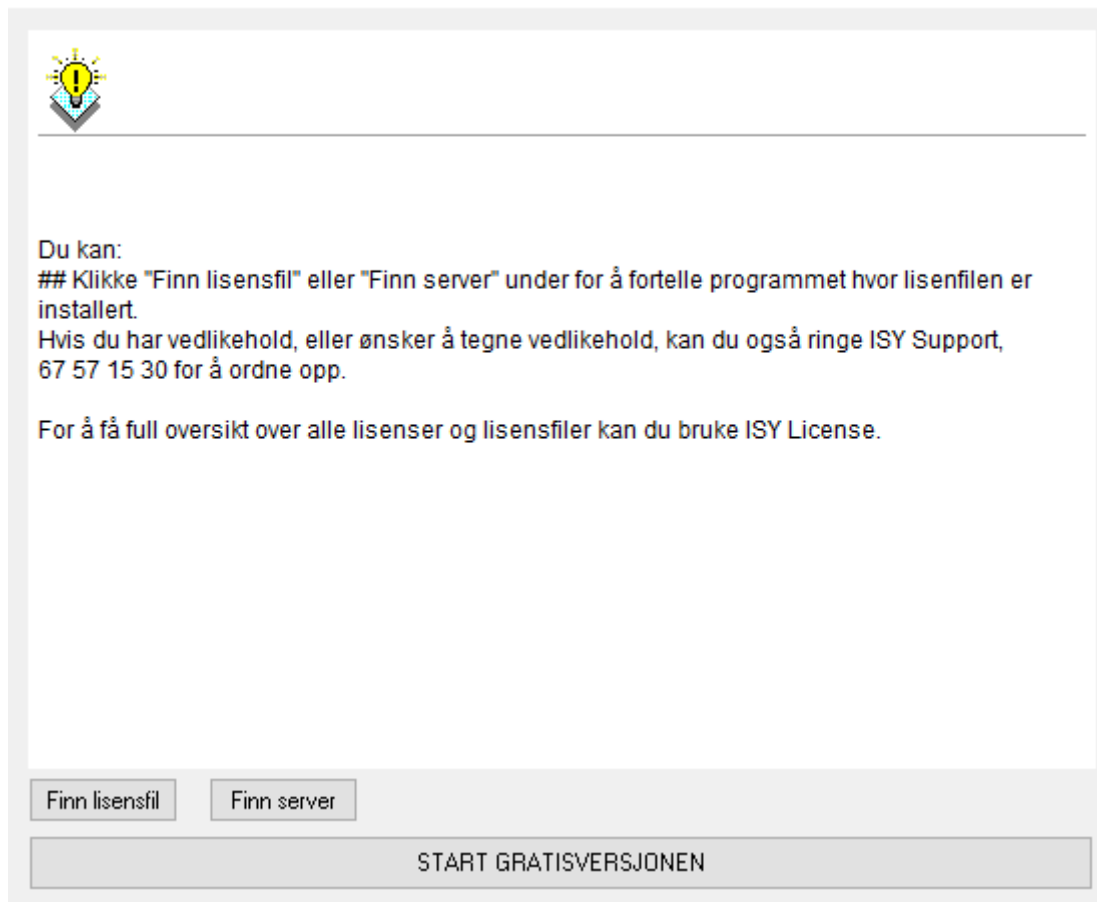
Du kan:
## Klikke "Finn lisensfil" eller "Finn server" under for å fortelle programmet hvor lisenfilen er installert.
Hvis du har vedlikehold, eller ønsker å tegne vedlikehold, kan du også ringe ISY Support, 67 57 15 30 for å ordne opp.

For å få full oversikt over alle lisenser og lisensfiler kan du bruke ISY License.

Finn lisensfil

Finn server

START GRATISVERSJONEN